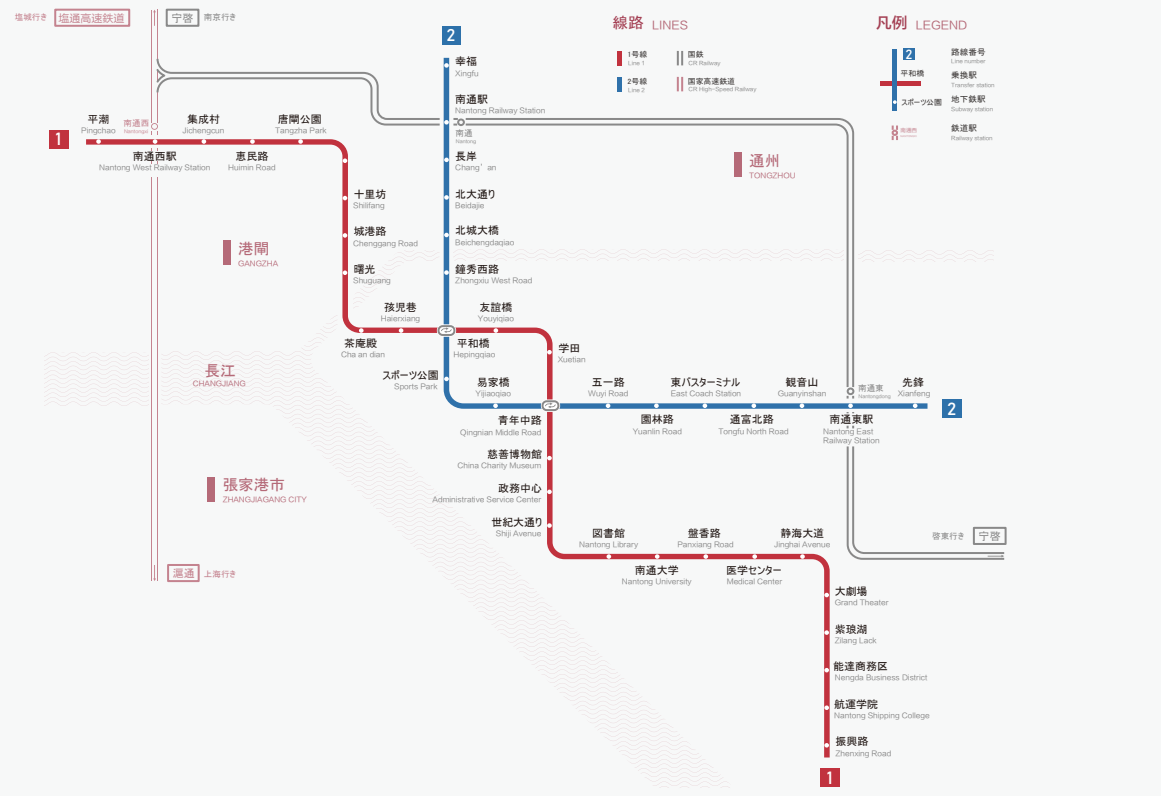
塩城行き 塩通高速鉄道
宁啓 南京行き

線路 LINES
1号線 Line 1
国鉄 CR Railway
2号線 Line 2
国家高速鉄道 CR High-Speed Railway

凡例 LEGEND
2 路線番号 Line number
平和橋 乗換駅 Transfer station
スポーツ公園 地下鉄駅 Subway station
南通西 鉄道駅 Railway station

2
幸福 Xingfu
南通駅 Nantong Railway Station
南通 Nantong
長岸 Chang' an
北大通り Beidajie
北城大橋 Beichengdaqiao
鍾秀西路 Zhongxiu West Road
友誼橋 Youyiqiao
平和橋 Hepingqiao
スポーツ公園 Sports Park
易家橋 Yijiaoqiao

1
平潮 Pingchao
南通西 Nantongxi
南通西駅 Nantong West Railway Station
集成村 Jichengcun
恵民路 Huimin Road
唐閘公園 Tangzha Park
十里坊 Shilifang
城港路 Chenggang Road
曙光 Shuguang
孩児巷 Haierxiang
茶庵殿 Cha an dian
学田 Xuetian
青年中路 Qingnian Middle Road
慈善博物館 China Charity Museum
政務中心 Administrative Service Center
世紀大通り Shiji Avenue
図書館 Nantong Library
南通大学 Nantong University
蟠香路 Panxiang Road
医学センター Medical Center
静海大道 Jinghai Avenue
大劇場 Grand Theater
紫琅湖 Zilang Lack
能達商務区 Nengda Business District
航運学院 Nantong Shipping College
振興路 Zhenxing Road
1

五一路 Wuyi Road
園林路 Yuanlin Road
東バスターミナル East Coach Station
通富北路 Tongfu North Road
観音山 Guanyinshan
南通東 Nantongdong
南通東駅 Nantong East Railway Station
先鋒 Xianfeng
2

通州 TONGZHOU
港閘 GANGZHA
長江 CHANGJIANG
張家港市 ZHANGJIAGANG CITY

滬通 上海行き
啓東行き 宁啓